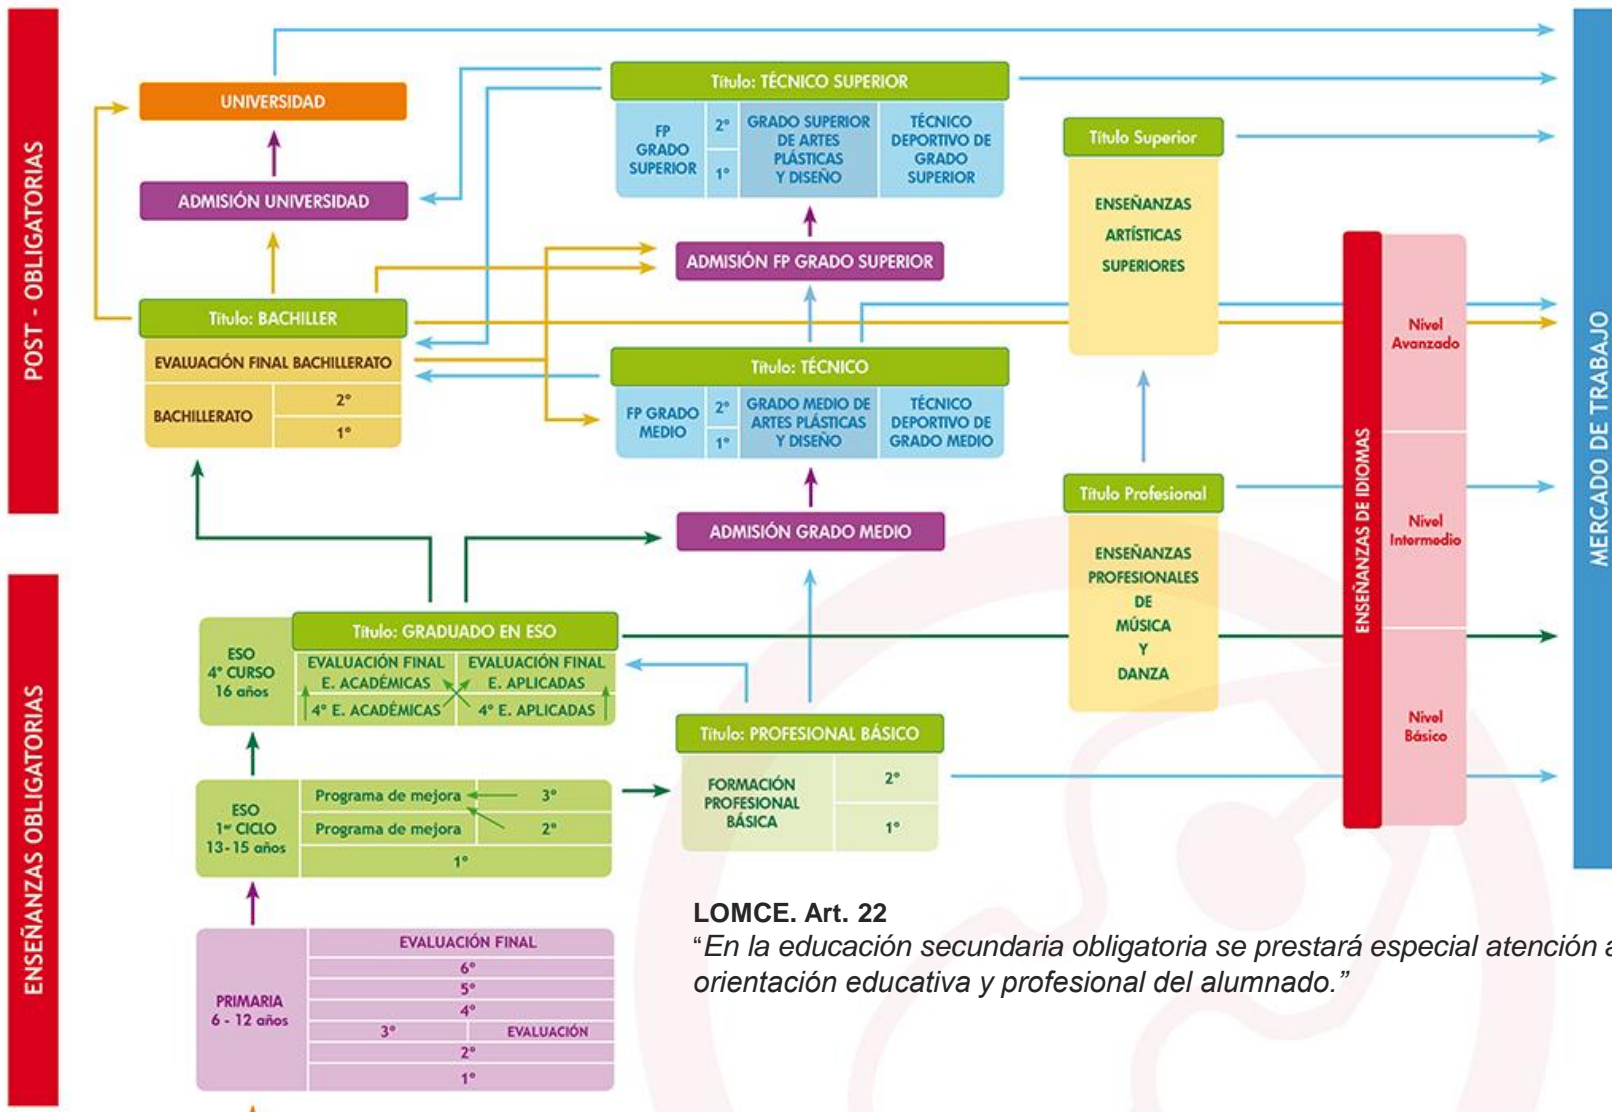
POST - OBLIGATORIAS

UNIVERSIDAD

ADMISIÓN UNIVERSIDAD

Título: BACHILLER

EVALUACIÓN FINAL BACHILLERATO

| BACHILLERATO | 2° |
|---|---|
| | 1° |

Título: TÉCNICO SUPERIOR

| FP GRADO SUPERIOR | 2° | GRADO SUPERIOR DE ARTES PLÁSTICAS Y DISEÑO | TÉCNICO DEPORTIVO DE GRADO SUPERIOR |
|---|---|---|---|
| | 1° | | |

ADMISIÓN FP GRADO SUPERIOR

Título: TÉCNICO

| FP GRADO MEDIO | 2° | GRADO MEDIO DE ARTES PLÁSTICAS Y DISEÑO | TÉCNICO DEPORTIVO DE GRADO MEDIO |
|---|---|---|---|
| | 1° | | |

ADMISIÓN GRADO MEDIO

Título Superior

ENSEÑANZAS ARTÍSTICAS SUPERIORES

Título Profesional

ENSEÑANZAS PROFESIONALES DE MÚSICA Y DANZA

ENSEÑANZAS DE IDIOMAS

Nivel Avanzado

Nivel Intermedio

Nivel Básico

MERCADO DE TRABAJO

ENSEÑANZAS OBLIGATORIAS

ESO 4° CURSO 16 años

Título: GRADUADO EN ESO

| EVALUACIÓN FINAL E. ACADÉMICAS | EVALUACIÓN FINAL E. APLICADAS |
|---|---|
| 4° E. ACADÉMICAS | 4° E. APLICADAS |

ESO 1er CICLO 13-15 años

| Programa de mejora | 3° |
|---|---|
| Programa de mejora | 2° |
| 1° | |

Título: PROFESIONAL BÁSICO

| FORMACIÓN PROFESIONAL BÁSICA | 2° |
|---|---|
| | 1° |

PRIMARIA 6 - 12 años

| EVALUACIÓN FINAL | |
|---|---|
| 6° | |
| 5° | |
| 4° | |
| 3° | EVALUACIÓN |
| 2° | |
| 1° | |

LOMCE. Art. 22
"En la educación secundaria obligatoria se prestará especial atención a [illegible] orientación educativa y profesional del alumnado."